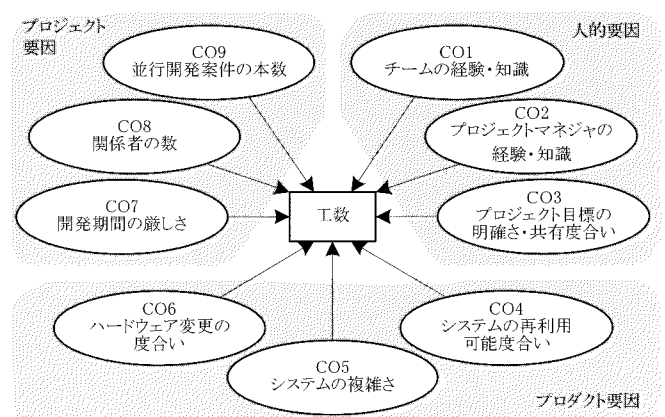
プロジェクト要因

人的要因

CO9
並行開発案件の本数

CO1
チームの経験・知識

CO8
関係者の数

CO2
プロジェクトマネジャの経験・知識

CO7
開発期間の厳しさ

工数

CO3
プロジェクト目標の明確さ・共有度合い

CO6
ハードウェア変更の度合い

CO4
システムの再利用可能度合い

CO5
システムの複雑さ

プロダクト要因